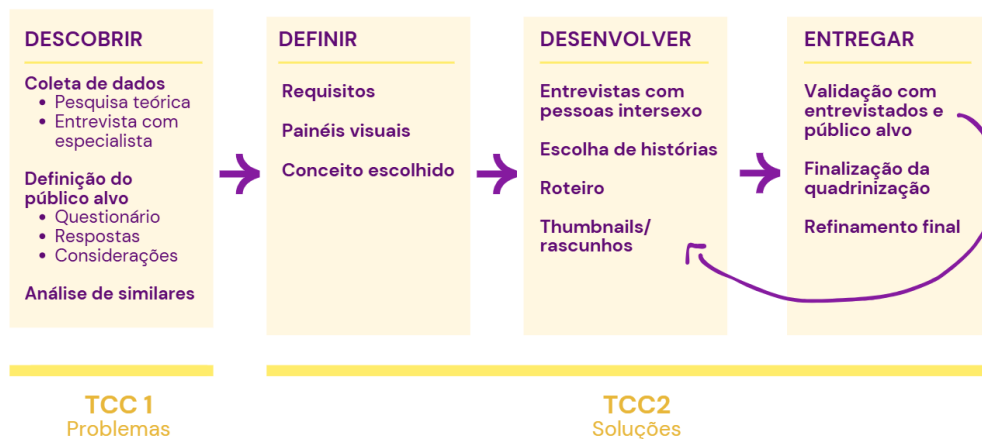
DESCOBRIR

Coleta de dados
- Pesquisa teórica
- Entrevista com especialista

Definição do público alvo
- Questionário
- Respostas
- Considerações

Análise de similares

DEFINIR

Requisitos

Painéis visuais

Conceito escolhido

DESENVOLVER

Entrevistas com pessoas intersexo

Escolha de histórias

Roteiro

Thumbnails/ rascunhos

ENTREGAR

Validação com entrevistados e público alvo

Finalização da quadrinização

Refinamento final

TCC 1
Problemas

TCC2
Soluções